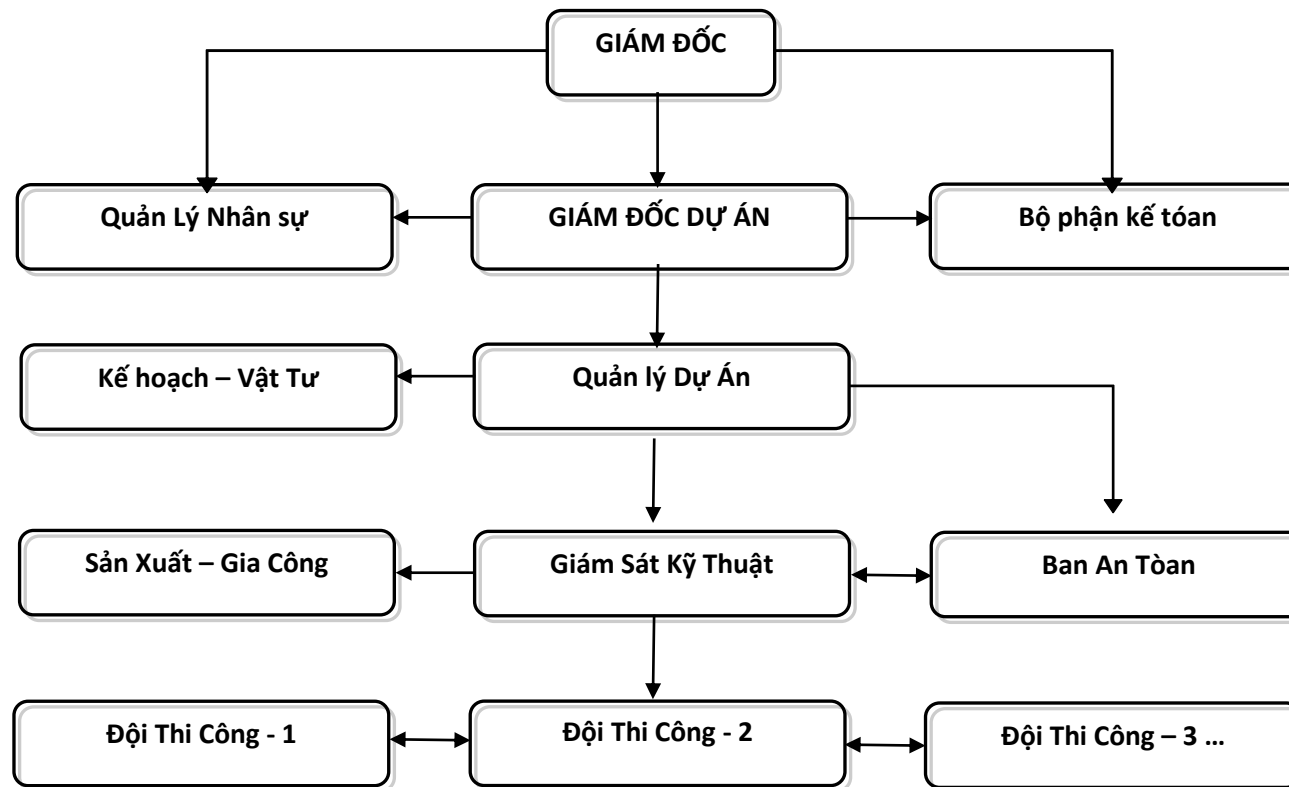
GIÁM ĐỐC

Quản Lý Nhân sự

GIÁM ĐỐC DỰ ÁN

Bộ phận kế tóan

Kế hoạch – Vật Tư

Quản lý Dự Án

Sản Xuất – Gia Công

Giám Sát Kỹ Thuật

Ban An Tòan

Đội Thi Công - 1

Đội Thi Công - 2

Đội Thi Công – 3 …